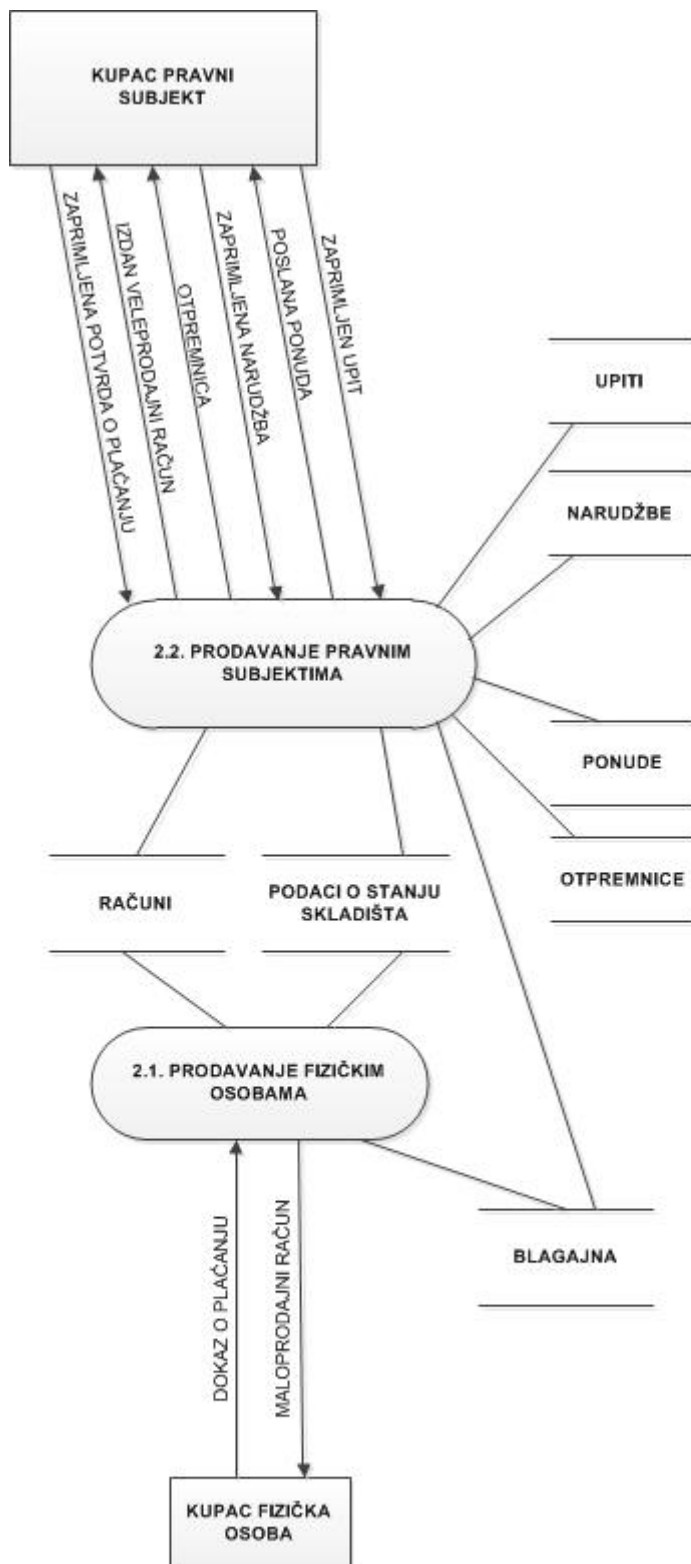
KUPAC PRAVNI SUBJEKT

ZAPRIMLJENA POTVRDA O PLAĆANJU

IZDAN VELEPRODAJNI RAČUN

OTPREMNICA

ZAPRIMLJENA NARUDŽBA

POSLANA PONUDA

ZAPRIMLJEN UPIT

UPITI

NARUDŽBE

2.2. PRODAVANJE PRAVNIM SUBJEKTIMA

PONUDE

OTPREMNICE

RAČUNI

PODACI O STANJU SKLADIŠTA

2.1. PRODAVANJE FIZIČKIM OSOBAMA

BLAGAJNA

DOKAZ O PLAĆANJU

MALOPRODAJNI RAČUN

KUPAC FIZIČKA OSOBA